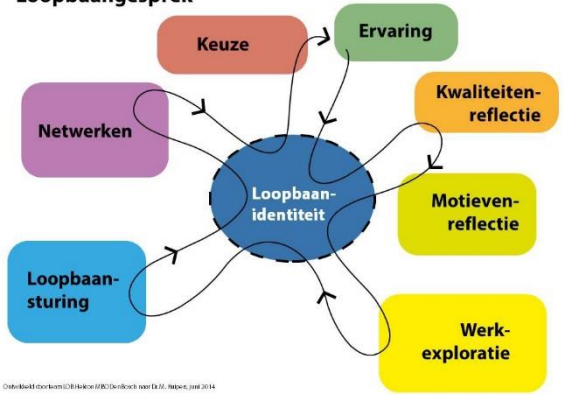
Loopbaangesprek

Keuze

Ervaring

Kwaliteiten-reflectie

Netwerken

Loopbaan-identiteit

Motieven-reflectie

Loopbaan-sturing

Werk-exploratie

Ontwikkeld door team LOB Helicon MBO Den Bosch naar Dr. M. Kuijpers, juni 2014